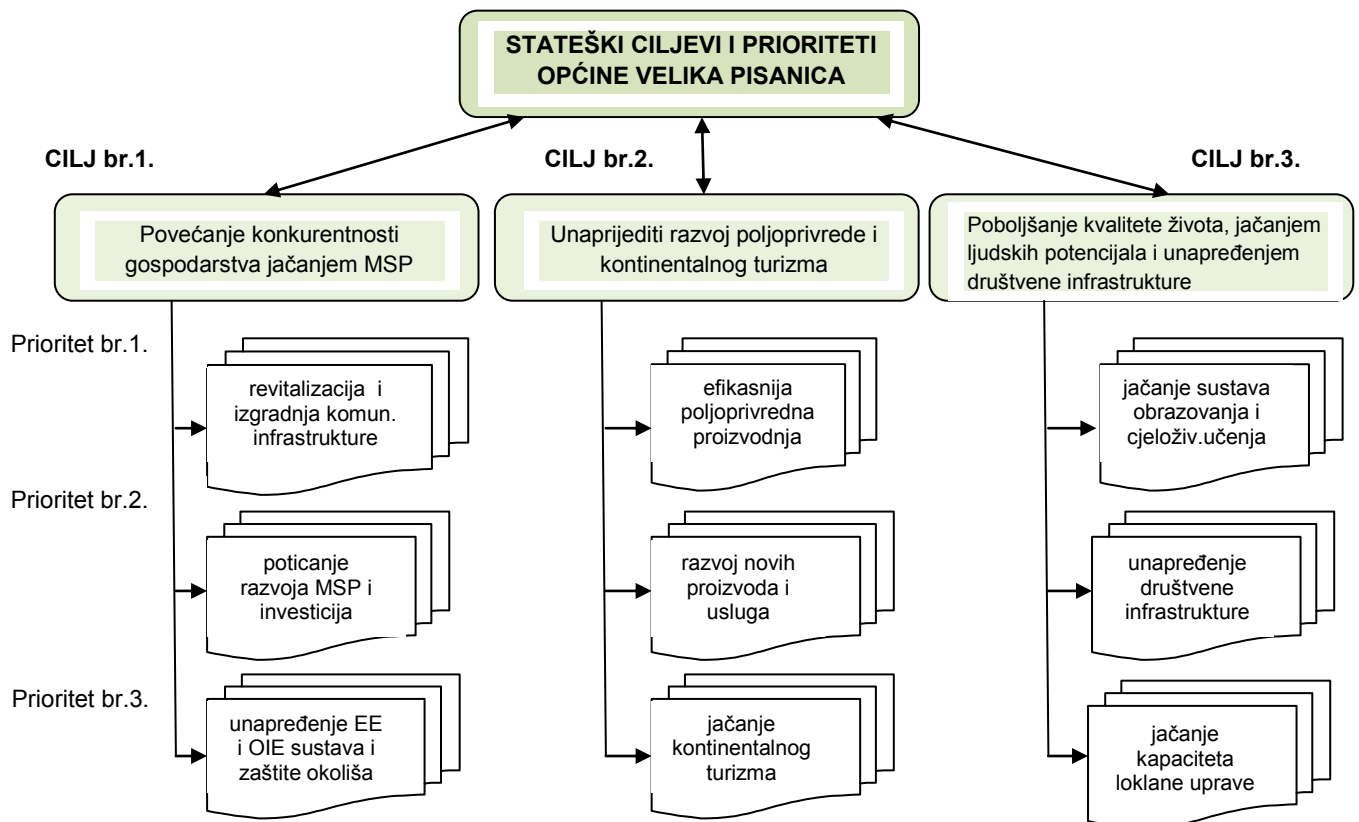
STATEŠKI CILJEVI I PRIORITETI OPĆINE VELIKA PISANICA

CILJ br.1.

Povećanje konkurentnosti gospodarstva jačanjem MSP

CILJ br.2.

Unaprijediti razvoj poljoprivrede i kontinentalnog turizma

CILJ br.3.

Poboljšanje kvalitete života, jačanjem ljudskih potencijala i unapređenjem društvene infrastrukture

Prioritet br.1.

revitalizacija i izgradnja komun. infrastrukture

efikasnija poljoprivredna proizvodnja

jačanje sustava obrazovanja i cjeloživ.učenja

Prioritet br.2.

poticanje razvoja MSP i investicija

razvoj novih proizvoda i usluga

unapređenje društvene infrastrukture

Prioritet br.3.

unapređenje EE i OIE sustava i zaštite okoliša

jačanje kontinentalnog turizma

jačanje kapaciteta loklane uprave